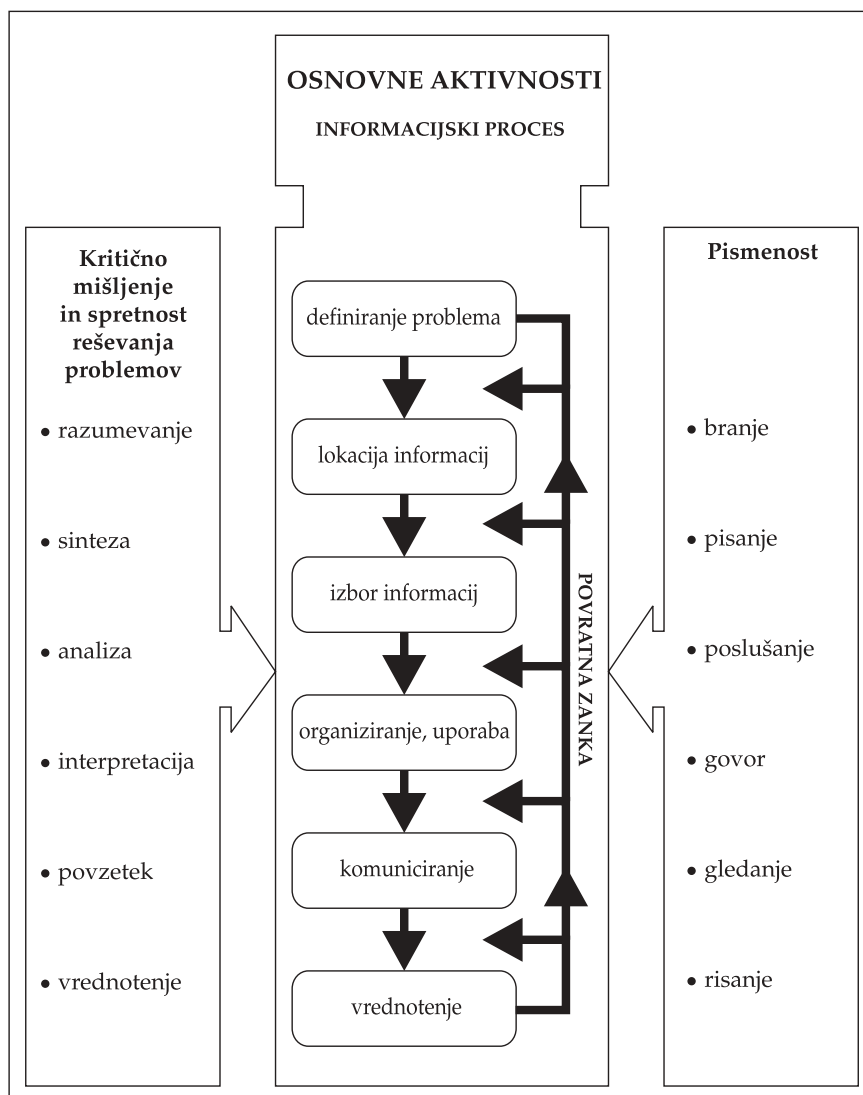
OSNOVNE AKTIVNOSTI

INFORMACIJSKI PROCES

Kritično mišljenje in spretnost reševanja problemov

• razumevanje

• sinteza

• analiza

• interpretacija

• povzetek

• vrednotenje

definiranje problema

lokacija informacij

izbor informacij

organiziranje, uporaba

komuniciranje

vrednotenje

POVRATNA ZANKA

Pismenost

• branje

• pisanje

• poslušanje

• govor

• gledanje

• risanje